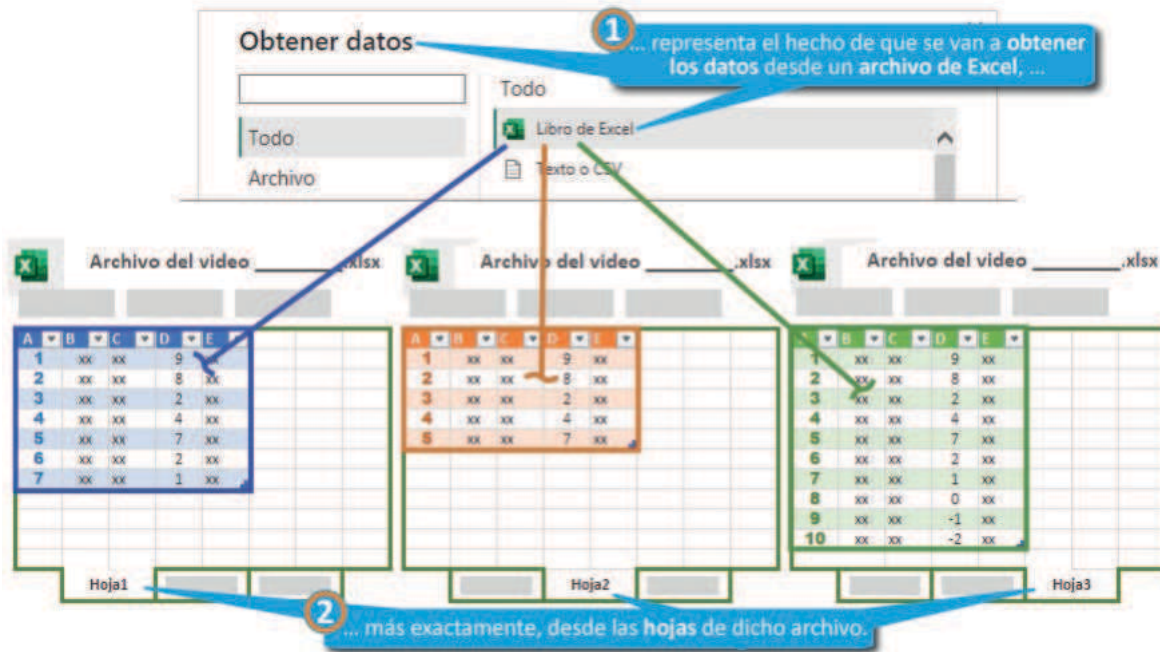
Obtener datos

1 ... representa el hecho de que se van a **obtener los datos** desde un **archivo de Excel**, ...

Todo

Todo

Archivo

Libro de Excel

Texto o CSV

Archivo del video ________.xlsx

| A | B | C | D | E |
|---|---|---|---|---|
| 1 | xx | xx | 9 | |
| 2 | xx | xx | 8 | xx |
| 3 | xx | xx | 2 | xx |
| 4 | xx | xx | 4 | xx |
| 5 | xx | xx | 7 | xx |
| 6 | xx | xx | 2 | xx |
| 7 | xx | xx | 1 | xx |

Hoja1

Archivo del video ________.xlsx

| A | B | C | D | E |
|---|---|---|---|---|
| 1 | xx | xx | 9 | xx |
| 2 | xx | xx | 8 | xx |
| 3 | xx | xx | 2 | xx |
| 4 | xx | xx | 4 | xx |
| 5 | xx | xx | 7 | xx |

Hoja2

Archivo del video ________.xlsx

| A | B | C | D | E |
|---|---|---|---|---|
| 1 | xx | xx | 9 | xx |
| 2 | xx | xx | 8 | xx |
| 3 | xx | xx | 2 | xx |
| 4 | xx | xx | 4 | xx |
| 5 | xx | xx | 7 | xx |
| 6 | xx | xx | 2 | xx |
| 7 | xx | xx | 1 | xx |
| 8 | xx | xx | 0 | xx |
| 9 | xx | xx | -1 | xx |
| 10 | xx | xx | -2 | xx |

Hoja3

2 ... más exactamente, desde las **hojas** de dicho archivo.